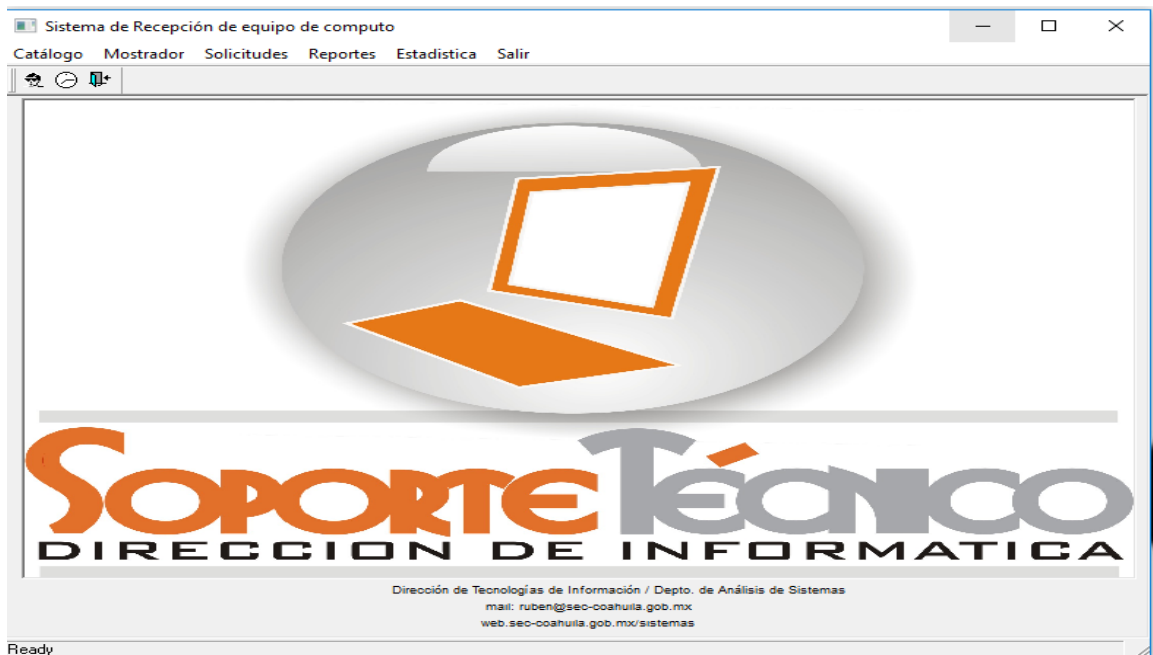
Sistema de Recepción de equipo de computo

Catálogo Mostrador Solicitudes Reportes Estadistica Salir

SOPORTE TÉCNICO
DIRECCION DE INFORMATICA

Dirección de Tecnologías de Información / Depto. de Análisis de Sistemas
mail: ruben@sec-coahuila.gob.mx
web.sec-coahuila.gob.mx/sistemas

Ready